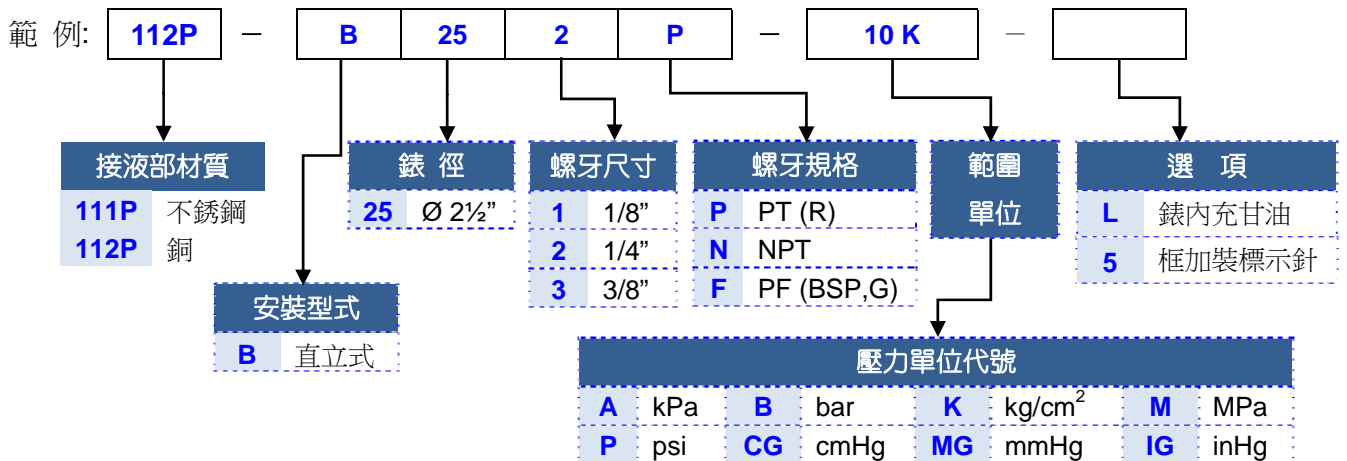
範 例: 112P − B 25 2 P − 10 K −

接液部材質
| 111P | 不銹鋼 |
|---|---|
| 112P | 銅 |

安裝型式
| B | 直立式 |
|---|---|

錶 徑
| 25 | Ø 2½" |
|---|---|

螺牙尺寸
| 1 | 1/8" |
|---|---|
| 2 | 1/4" |
| 3 | 3/8" |

螺牙規格
| P | PT (R) |
|---|---|
| N | NPT |
| F | PF (BSP,G) |

範圍單位

選 項
| L | 錶內充甘油 |
|---|---|
| 5 | 框加裝標示針 |

壓力單位代號
| A | kPa | B | bar | K | kg/cm$^2$ | M | MPa |
|---|---|---|---|---|---|---|---|
| P | psi | CG | cmHg | MG | mmHg | IG | inHg |